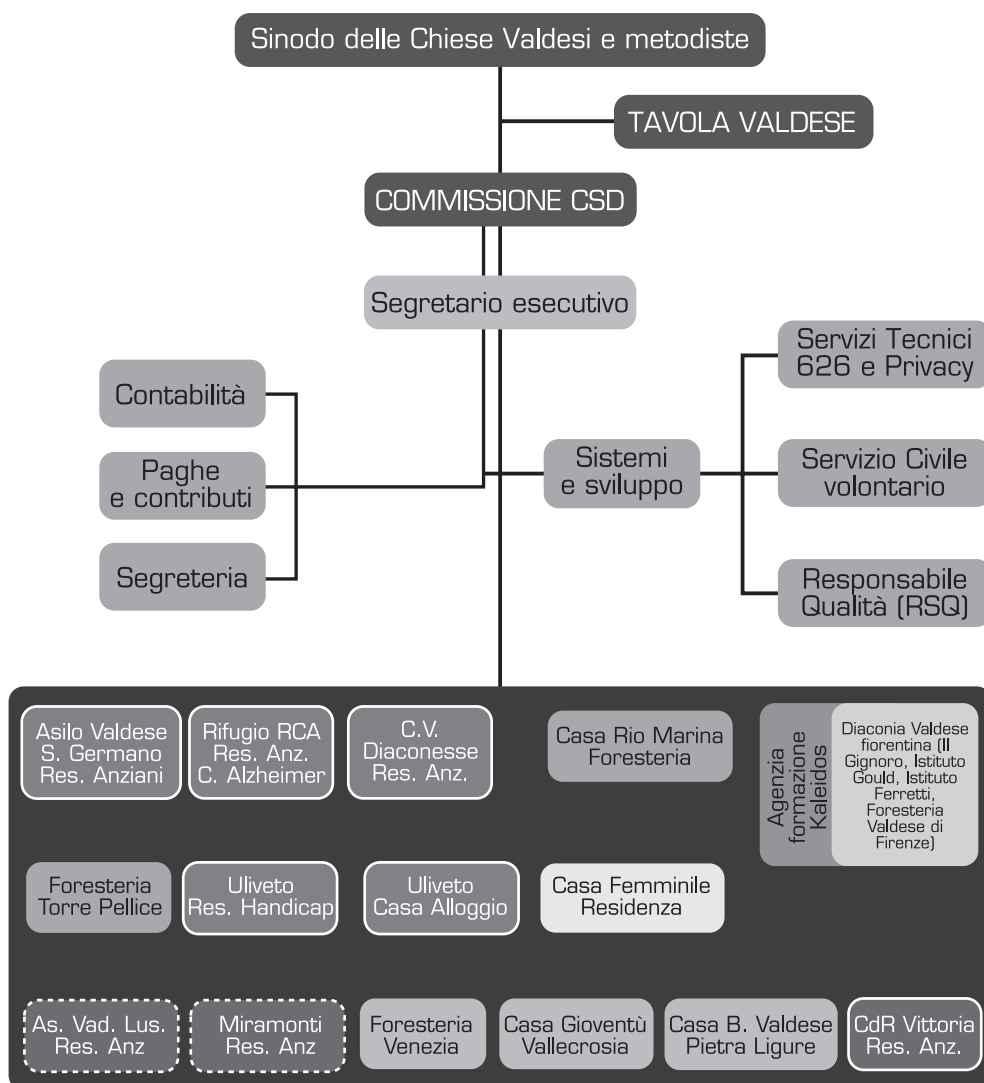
Sinodo delle Chiese Valdesi e metodiste

TAVOLA VALDESE

COMMISSIONE CSD

Segretario esecutivo

Contabilità

Paghe e contributi

Segreteria

Sistemi e sviluppo

Servizi Tecnici 626 e Privacy

Servizio Civile volontario

Responsabile Qualità (RSQ)

Asilo Valdese S. Germano Res. Anziani

Rifugio RCA Res. Anz. C. Alzheimer

C.V. Diaconesse Res. Anz.

Casa Rio Marina Foresteria

Agenzia formazione Kaleidos

Diaconia Valdese fiorentina (Il Gignoro, Istituto Gould, Istituto Ferretti, Foresteria Valdese di Firenze)

Foresteria Torre Pellice

Uliveto Res. Handicap

Uliveto Casa Alloggio

Casa Femminile Residenza

As. Vad. Lus. Res. Anz

Miramonti Res. Anz

Foresteria Venezia

Casa Gioventù Vallecrosia

Casa B. Valdese Pietra Ligure

CdR Vittoria Res. Anz.